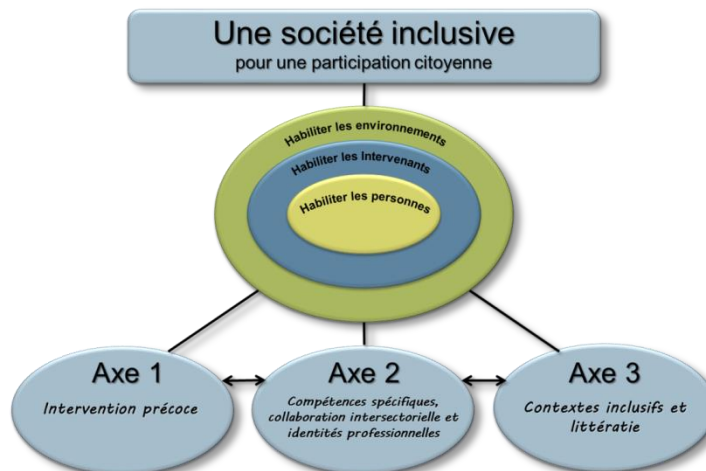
Une société inclusive
pour une participation citoyenne

Habiliter les environnements
Habiliter les Intervenants
Habiliter les personnes

Axe 1
Intervention précoce

Axe 2
Compétences spécifiques, collaboration intersectorielle et identités professionnelles

Axe 3
Contextes inclusifs et littératie